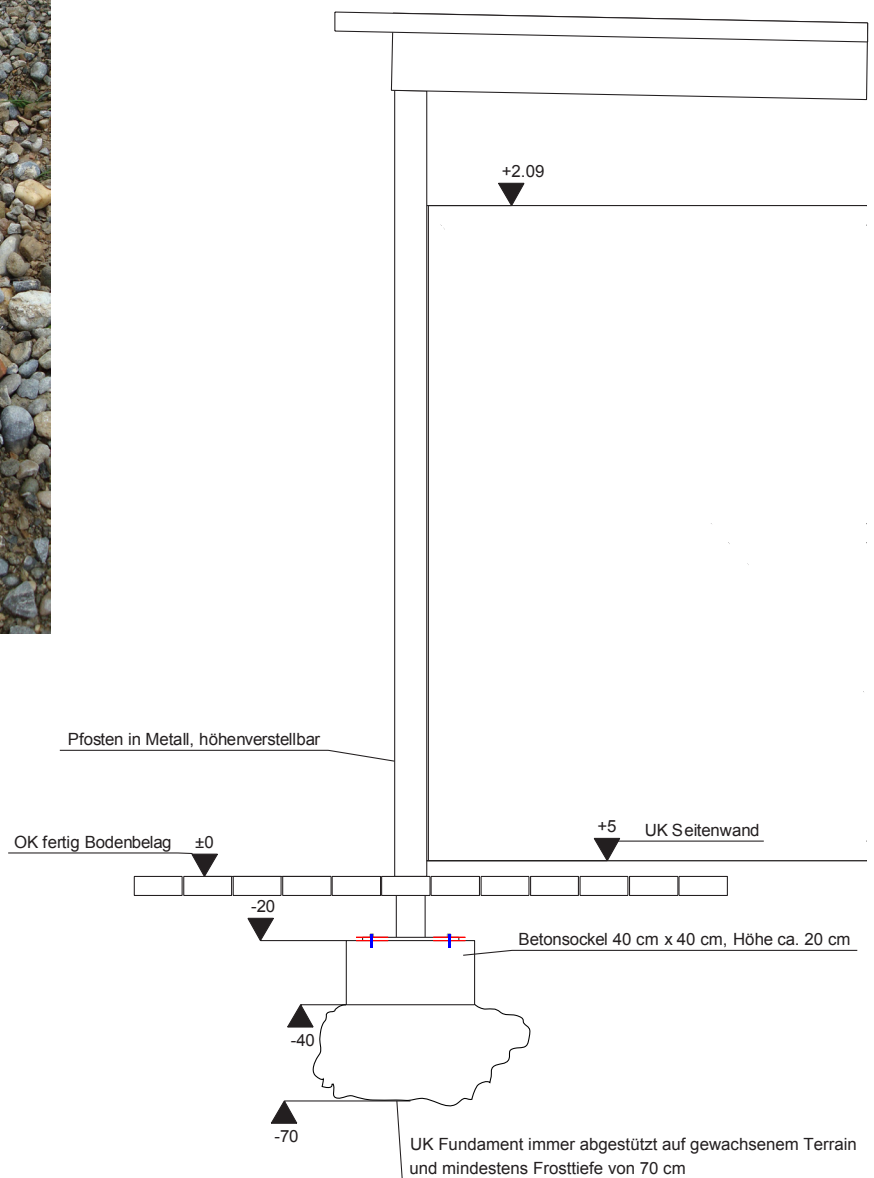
+2.09

Pfosten in Metall, höhenverstellbar

OK fertig Bodenbelag ±0

+5 UK Seitenwand

-20

Betonsockel 40 cm x 40 cm, Höhe ca. 20 cm

-40

-70

UK Fundament immer abgestützt auf gewachsenem Terrain und mindestens Frosttiefe von 70 cm